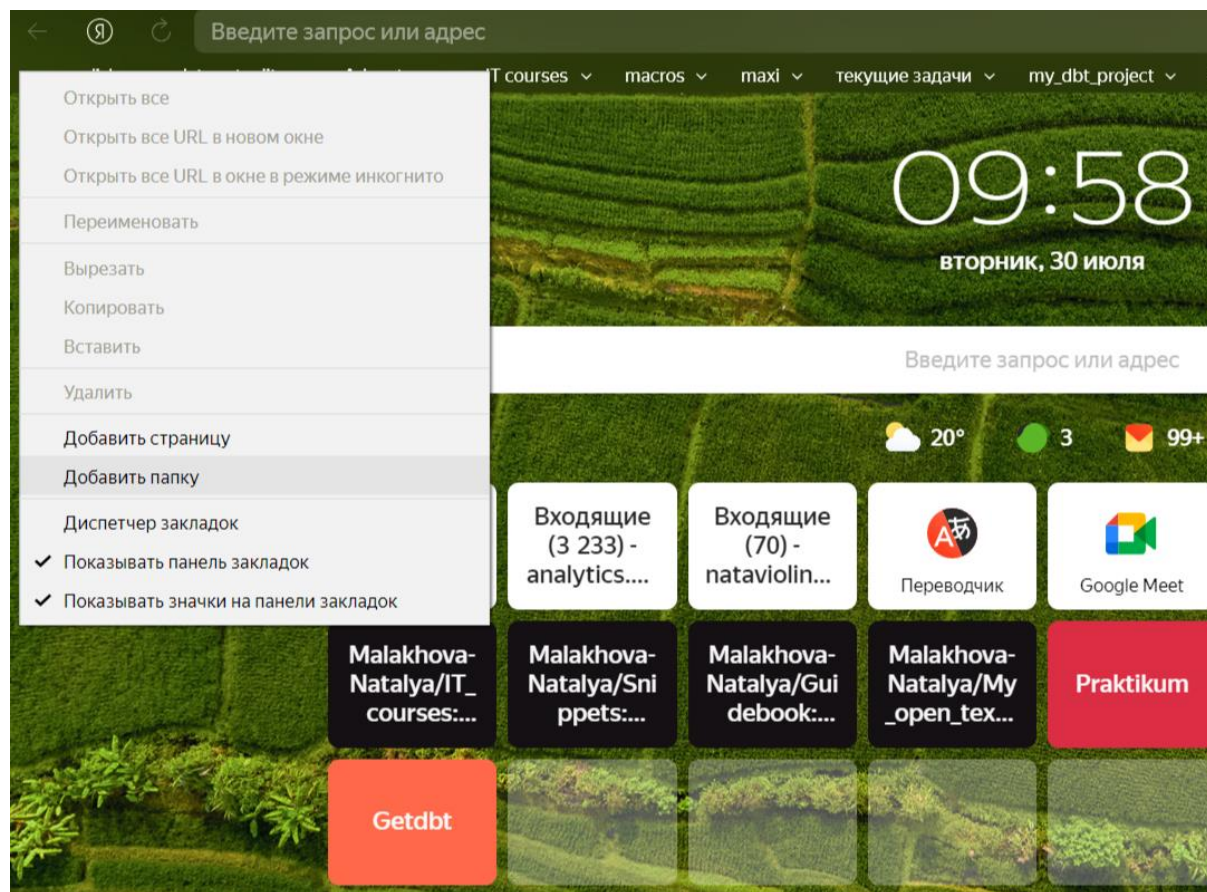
Я

Введите запрос или адрес

IT courses macros maxi текущие задачи my_dbt_project

Открыть все
Открыть все URL в новом окне
Открыть все URL в окне в режиме инкогнито

Переименовать

Вырезать
Копировать
Вставить

Удалить

Добавить страницу
Добавить папку

Диспетчер закладок
✓ Показывать панель закладок
✓ Показывать значки на панели закладок

09:58
вторник, 30 июля

Введите запрос или адрес

20° 3 99+

Входящие (3 233) - analytics....

Входящие (70) - nataviolin...

Переводчик

Google Meet

Malakhova-Natalya/IT_courses:...

Malakhova-Natalya/Snippets:...

Malakhova-Natalya/Guidebook:...

Malakhova-Natalya/My_open_tex...

Praktikum

Getdbt